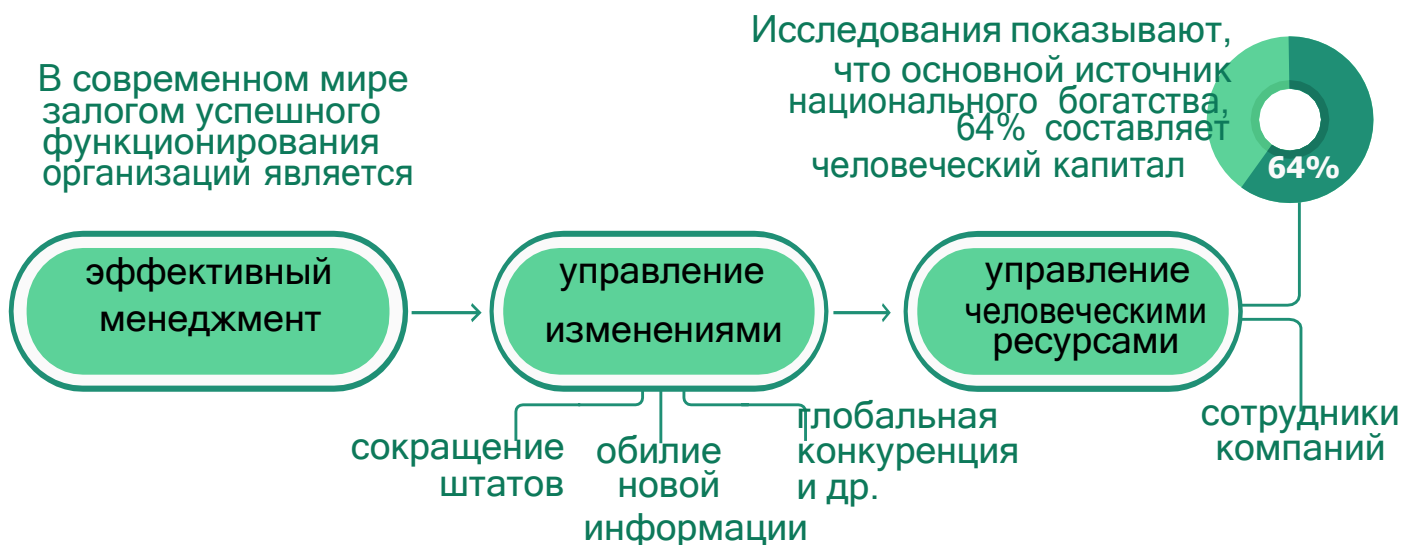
В современном мире залогом успешного функционирования организаций является

Исследования показывают, что основной источник национального богатства, 64% составляет человеческий капитал

64%

эффективный менеджмент

управление изменениями

управление человеческими ресурсами

сокращение штатов

обилие новой информации

глобальная конкуренция и др.

сотрудники компаний